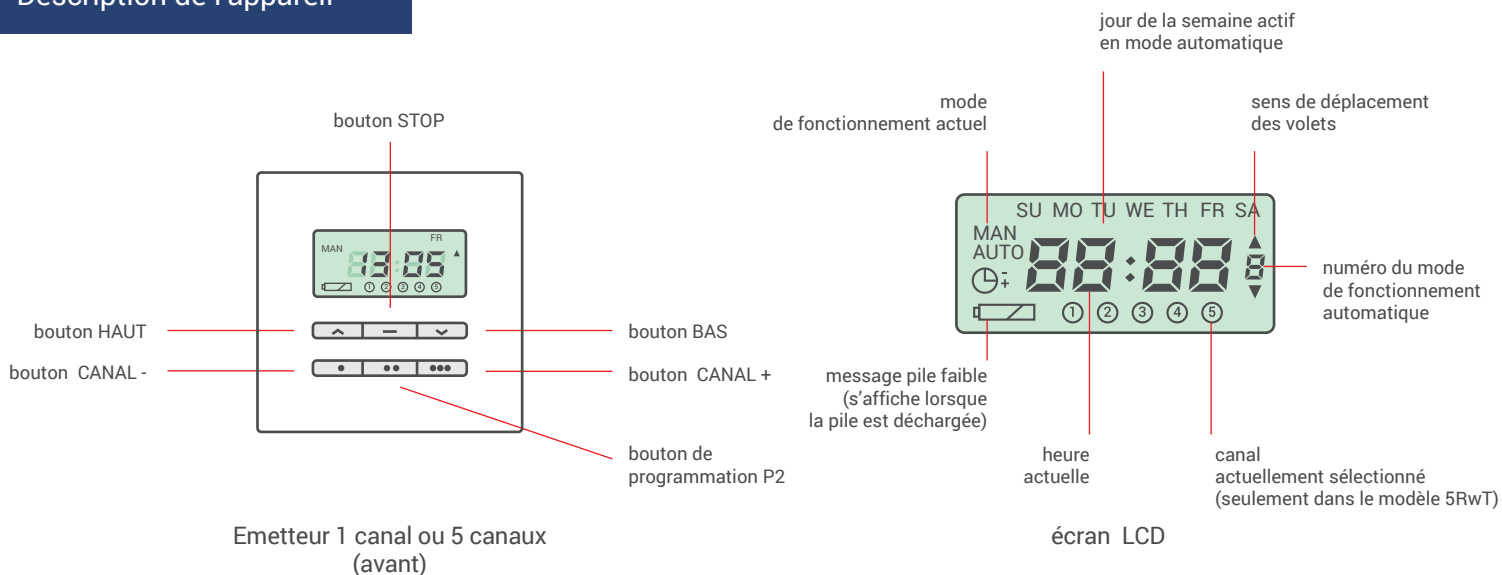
Description de l'appareil

bouton STOP

MAN
FR
18:05
① ② ③ ④ ⑤

bouton HAUT
bouton BAS
bouton CANAL -
bouton CANAL +
bouton de programmation P2

Emetteur 1 canal ou 5 canaux (avant)

jour de la semaine actif en mode automatique

mode de fonctionnement actuel

sens de déplacement des volets

SU MO TU WE TH FR SA
MAN
AUTO
88:88
8
① ② ③ ④ ⑤

numéro du mode de fonctionnement automatique

message pile faible (s'affiche lorsque la pile est déchargée)

heure actuelle

canal actuellement sélectionné (seulement dans le modèle 5RwT)

écran LCD